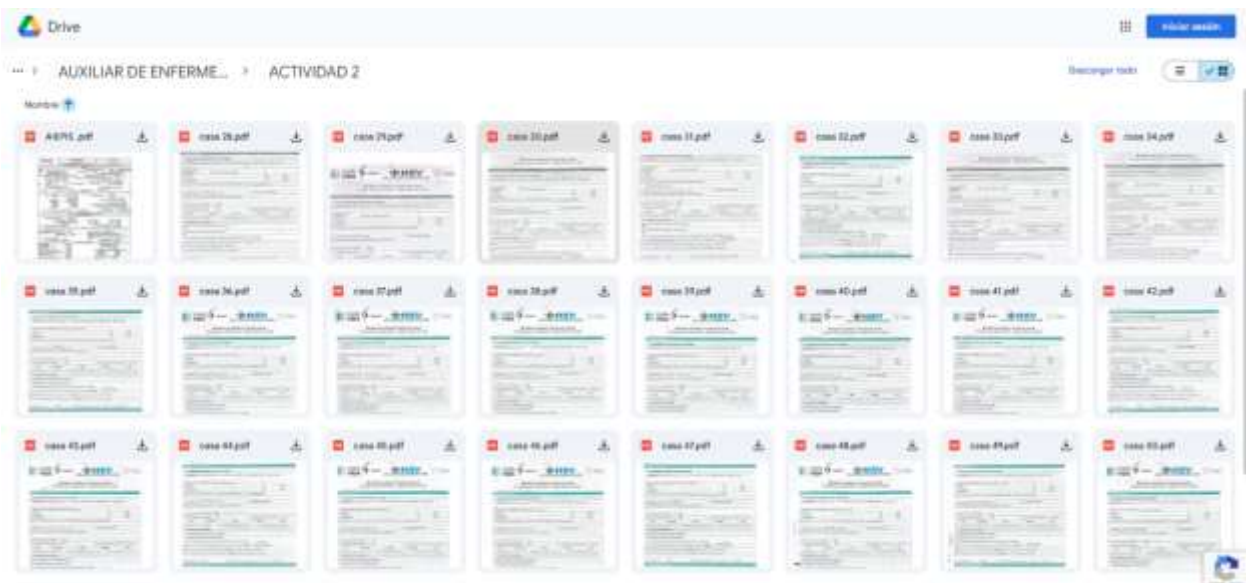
Drive

Iniciar sesión

··· › AUXILIAR DE ENFERME... › ACTIVIDAD 2

Descargar todo

Nombre ↑

AIEPI1.pdf

caso 28.pdf

caso 29.pdf

caso 30.pdf

caso 31.pdf

caso 32.pdf

caso 33.pdf

caso 34.pdf

caso 35.pdf

caso 36.pdf

caso 37.pdf

caso 38.pdf

caso 39.pdf

caso 40.pdf

caso 41.pdf

caso 42.pdf

caso 43.pdf

caso 44.pdf

caso 45.pdf

caso 46.pdf

caso 47.pdf

caso 48.pdf

caso 49.pdf

caso 50.pdf